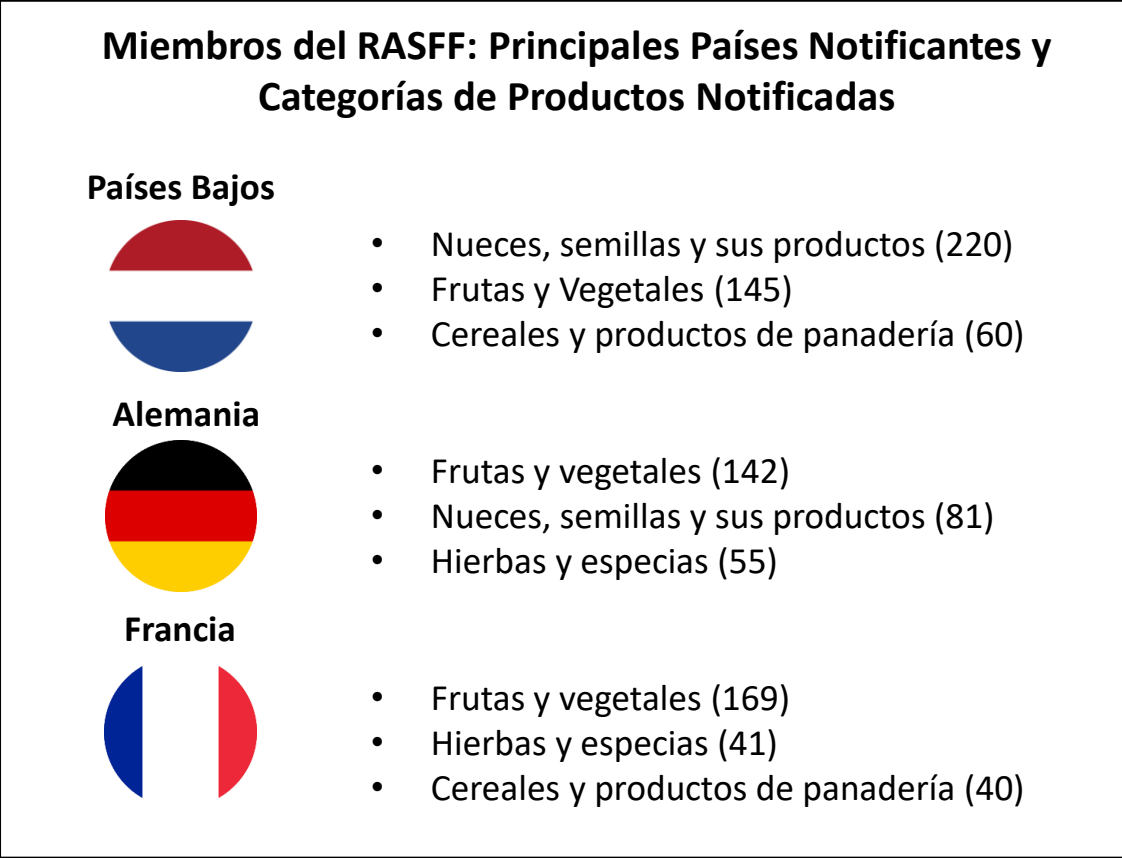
Miembros del RASFF: Principales Países Notificantes y Categorías de Productos Notificadas

Países Bajos

- Nueces, semillas y sus productos (220)
- Frutas y Vegetales (145)
- Cereales y productos de panadería (60)

Alemania

- Frutas y vegetales (142)
- Nueces, semillas y sus productos (81)
- Hierbas y especias (55)

Francia

- Frutas y vegetales (169)
- Hierbas y especias (41)
- Cereales y productos de panadería (40)